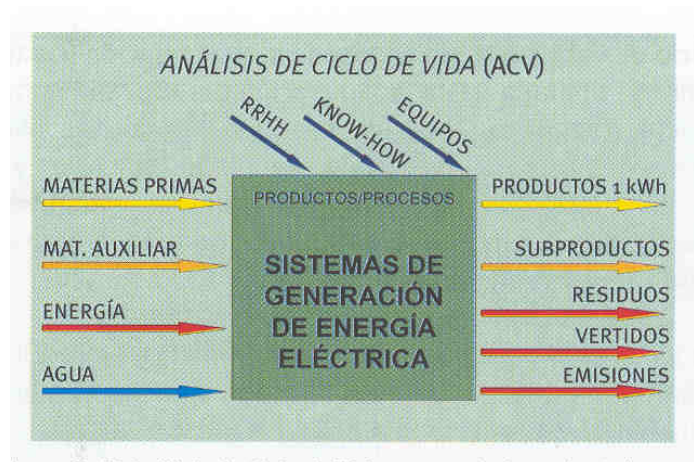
ANÁLISIS DE CICLO DE VIDA (ACV)

RRHH

KNOW-HOW

EQUIPOS

MATERIAS PRIMAS

MAT. AUXILIAR

ENERGÍA

AGUA

PRODUCTOS/PROCESOS

SISTEMAS DE GENERACIÓN DE ENERGÍA ELÉCTRICA

PRODUCTOS 1 kWh

SUBPRODUCTOS

RESIDUOS

VERTIDOS

EMISIONES